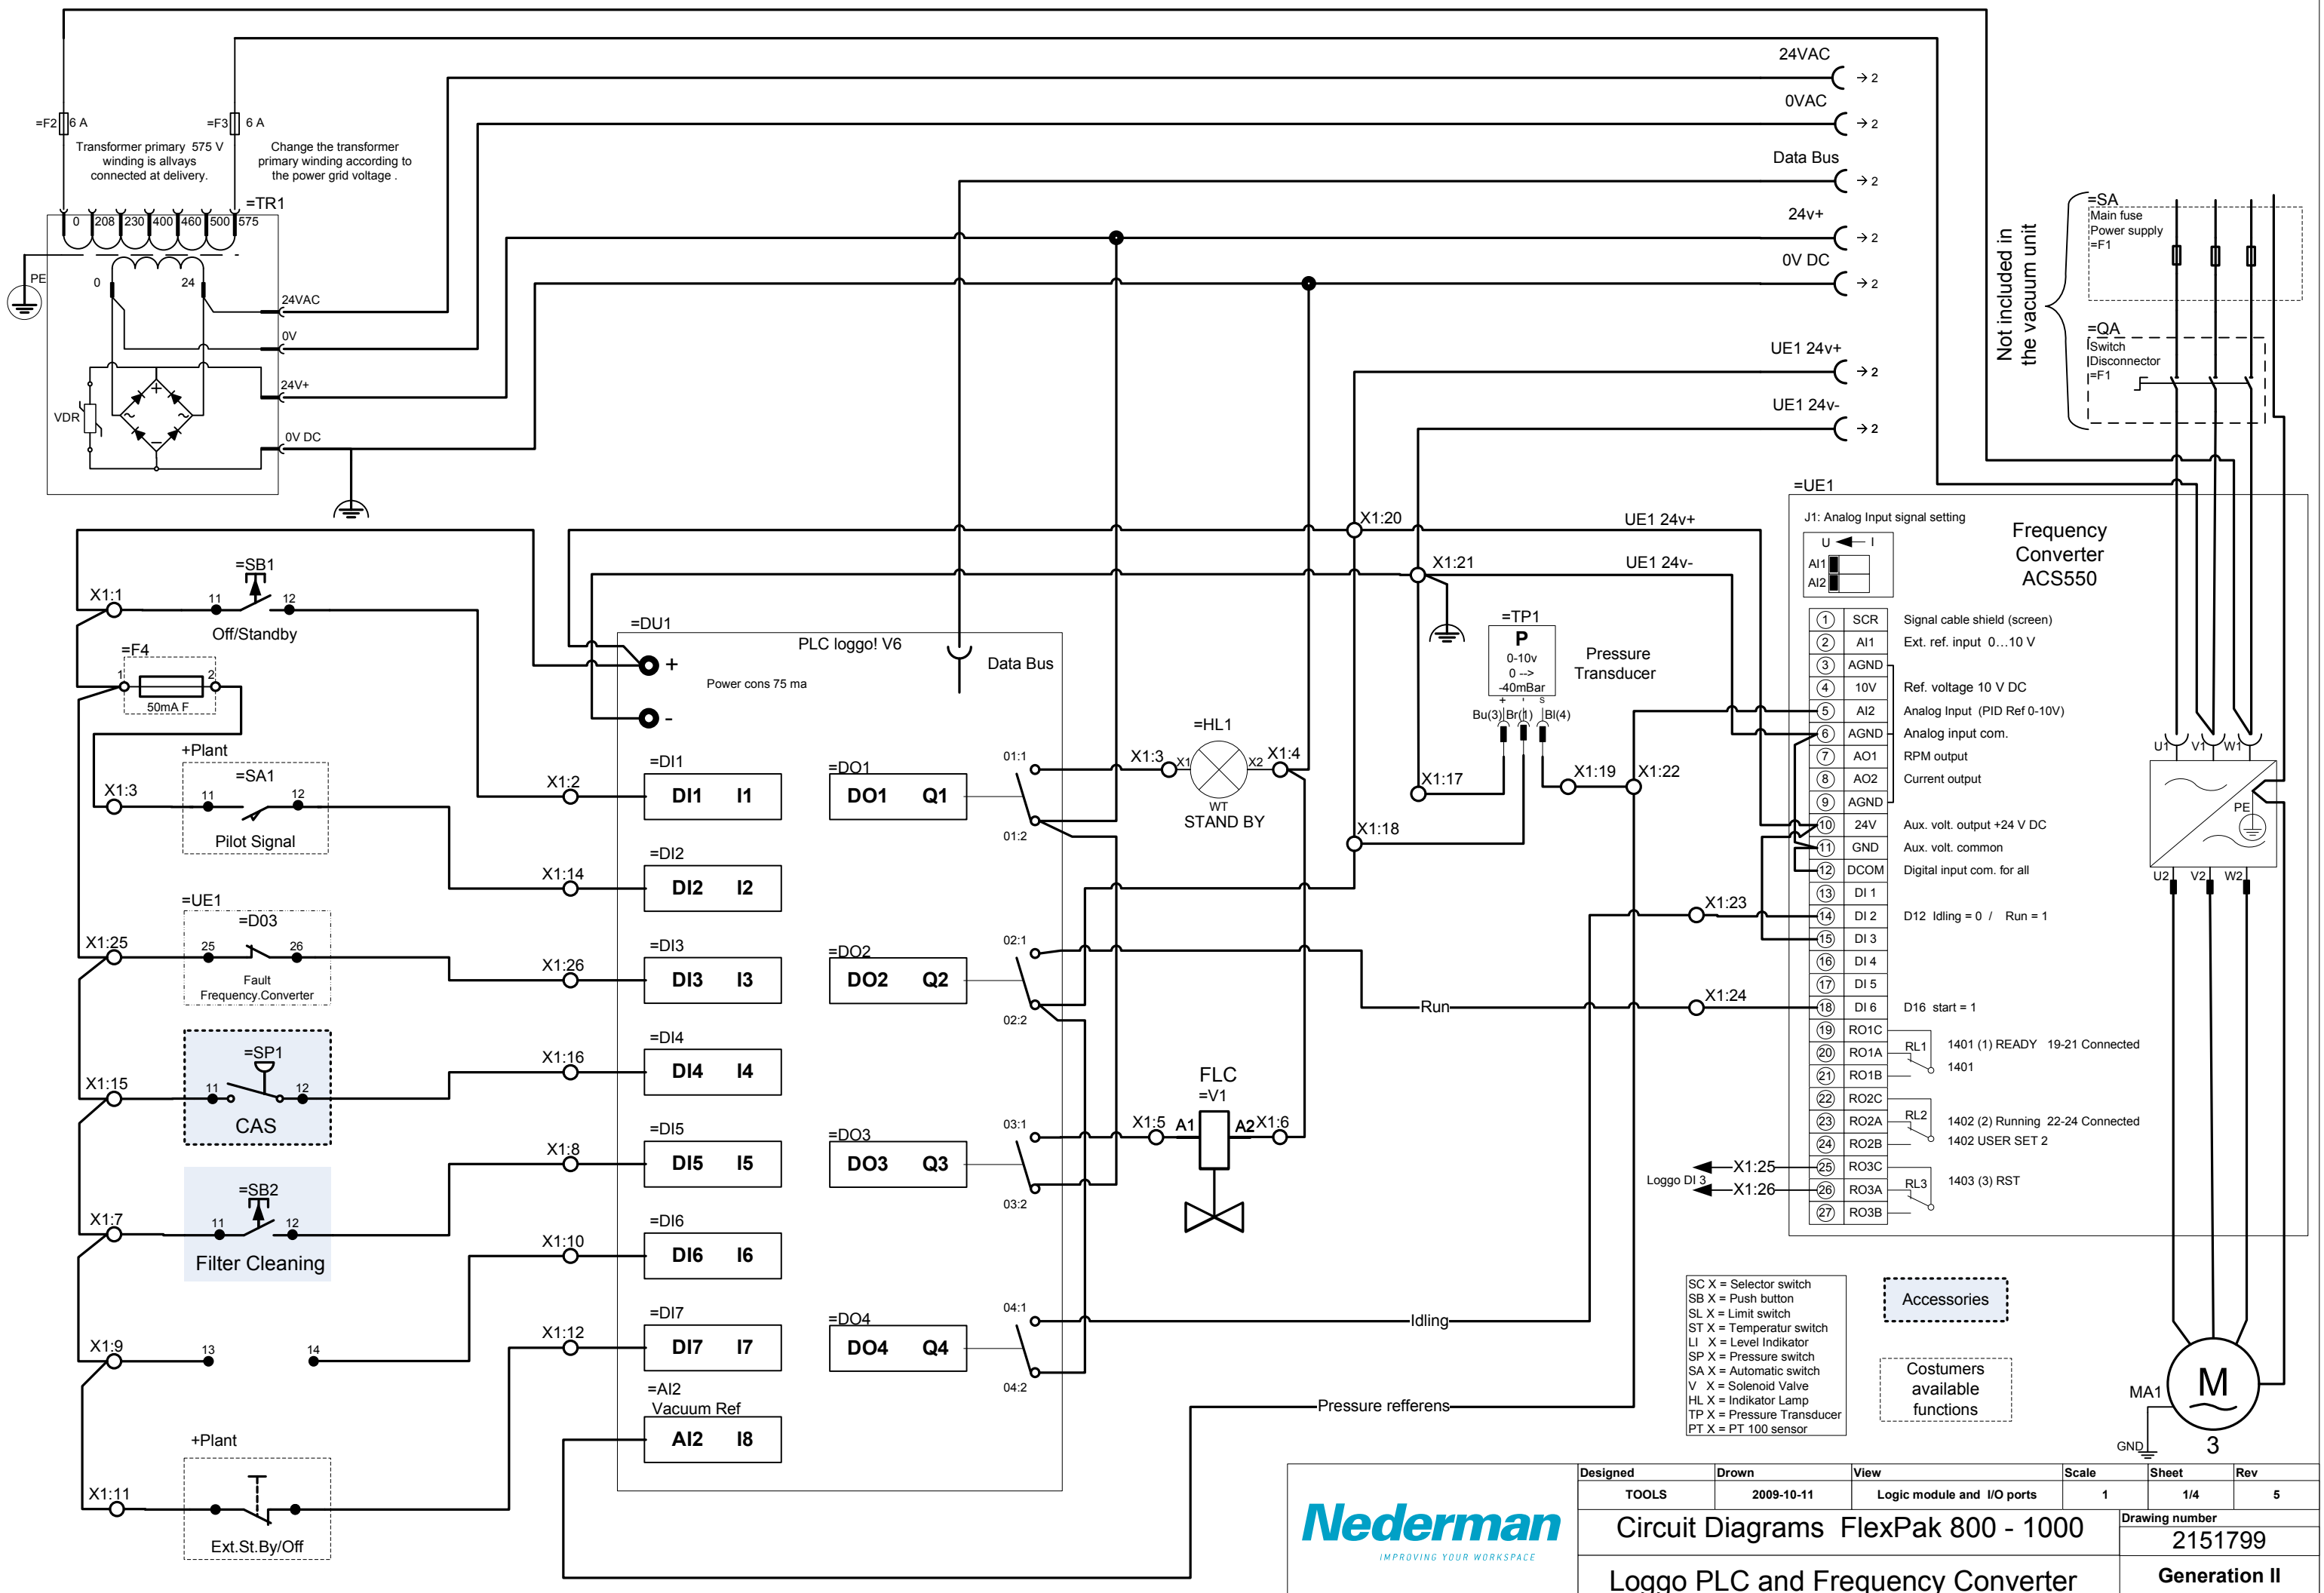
24VAC → 2
0VAC → 2
Data Bus → 2
24v+ → 2
0V DC → 2
UE1 24v+ → 2
UE1 24v- → 2

=F2 6 A
=F3 6 A
Transformer primary 575 V winding is allvays connected at delivery.
Change the transformer primary winding according to the power grid voltage .
=TR1
0 208 230 400 460 500 575
PE
0 24
24VAC
0V
24V+
0V DC
VDR

Not included in the vacuum unit
=SA
Main fuse
Power supply
=F1
=QA
Switch
Disconnector
=F1

=UE1
J1: Analog Input signal setting
U I
AI1
AI2
Frequency Converter ACS550

| | | |
|---|---|---|
| 1 | SCR | Signal cable shield (screen) |
| 2 | AI1 | Ext. ref. input 0...10 V |
| 3 | AGND | |
| 4 | 10V | Ref. voltage 10 V DC |
| 5 | AI2 | Analog Input (PID Ref 0-10V) |
| 6 | AGND | Analog input com. |
| 7 | AO1 | RPM output |
| 8 | AO2 | Current output |
| 9 | AGND | |
| 10 | 24V | Aux. volt. output +24 V DC |
| 11 | GND | Aux. volt. common |
| 12 | DCOM | Digital input com. for all |
| 13 | DI 1 | |
| 14 | DI 2 | D12 Idling = 0 / Run = 1 |
| 15 | DI 3 | |
| 16 | DI 4 | |
| 17 | DI 5 | |
| 18 | DI 6 | D16 start = 1 |
| 19 | RO1C | |
| 20 | RO1A | RL1 1401 (1) READY 19-21 Connected |
| 21 | RO1B | 1401 |
| 22 | RO2C | |
| 23 | RO2A | RL2 1402 (2) Running 22-24 Connected |
| 24 | RO2B | 1402 USER SET 2 |
| 25 | RO3C | |
| 26 | RO3A | RL3 1403 (3) RST |
| 27 | RO3B | |

U1 V1 W1
PE
U2 V2 W2
MA1
M
3
GND

X1:1 =SB1 11 12 Off/Standby
=F4 1 2 50mA F
+Plant
X1:3 =SA1 11 12 Pilot Signal
=UE1 =D03 X1:25 25 26 Fault Frequency.Converter
X1:15 =SP1 11 12 CAS
X1:7 =SB2 11 12 Filter Cleaning
X1:9 13 14
+Plant
X1:11 Ext.St.By/Off

=DU1
PLC loggo! V6
Power cons 75 ma
+
-
Data Bus
X1:2 =DI1 DI1 I1
X1:14 =DI2 DI2 I2
X1:26 =DI3 DI3 I3
X1:16 =DI4 DI4 I4
X1:8 =DI5 DI5 I5
X1:10 =DI6 DI6 I6
X1:12 =DI7 DI7 I7
=AI2 Vacuum Ref AI2 I8
=DO1 DO1 Q1 01:1 01:2
=DO2 DO2 Q2 02:1 02:2
=DO3 DO3 Q3 03:1 03:2
=DO4 DO4 Q4 04:1 04:2

X1:20 UE1 24v+
X1:21 UE1 24v-
=TP1 P 0-10v 0 --> -40mBar
Pressure Transducer
+ Bu(3) Br(1) S Bl(4)
=HL1 X1:3 X1 X2 X1:4 WT STAND BY
X1:17 X1:19 X1:22 X1:18
X1:23 X1:24
Run
FLC =V1 X1:5 A1 A2 X1:6
Loggo DI 3 X1:25 X1:26
Idling
Pressure refferens

SC X = Selector switch
SB X = Push button
SL X = Limit switch
ST X = Temperatur switch
LI X = Level Indikator
SP X = Pressure switch
SA X = Automatic switch
V X = Solenoid Valve
HL X = Indikator Lamp
TP X = Pressure Transducer
PT X = PT 100 sensor

Accessories
Costumers available functions

| Designed | Drawn | View | Scale | Sheet | Rev |
|---|---|---|---|---|---|
| TOOLS | 2009-10-11 | Logic module and I/O ports | 1 | 1/4 | 5 |

Nederman
IMPROVING YOUR WORKSPACE
Circuit Diagrams FlexPak 800 - 1000
Drawing number 2151799
Loggo PLC and Frequency Converter
Generation II